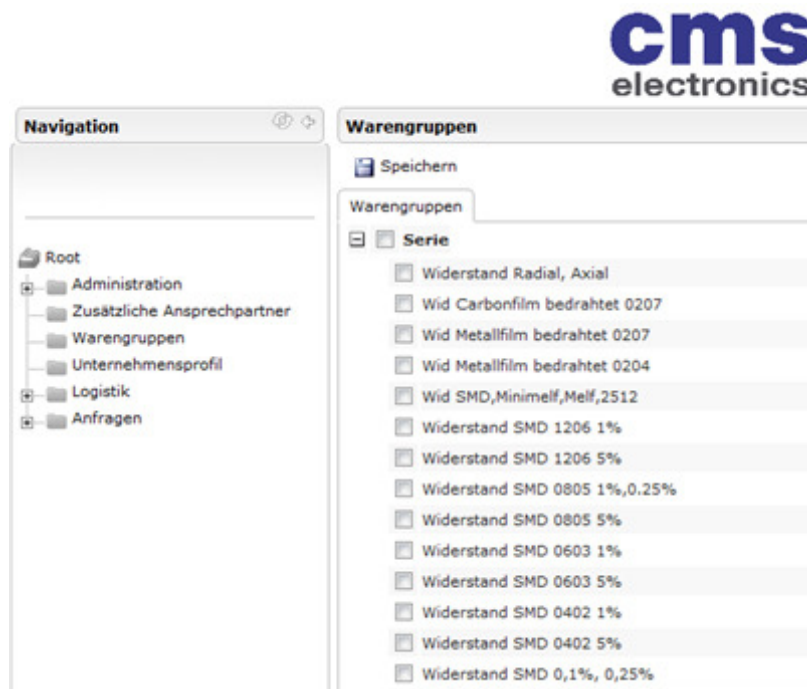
cms
electronics

Navigation

Root
Administration
Zusätzliche Ansprechpartner
Warengruppen
Unternehmensprofil
Logistik
Anfragen

Warengruppen

Speichern

Warengruppen

Serie
Widerstand Radial, Axial
Wid Carbonfilm bedrahtet 0207
Wid Metallfilm bedrahtet 0207
Wid Metallfilm bedrahtet 0204
Wid SMD,Minimelf,Melf,2512
Widerstand SMD 1206 1%
Widerstand SMD 1206 5%
Widerstand SMD 0805 1%,0.25%
Widerstand SMD 0805 5%
Widerstand SMD 0603 1%
Widerstand SMD 0603 5%
Widerstand SMD 0402 1%
Widerstand SMD 0402 5%
Widerstand SMD 0,1%, 0,25%